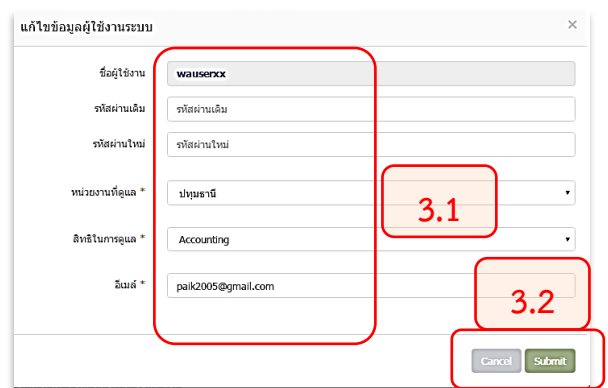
แก้ไขข้อมูลผู้ใช้งานระบบ ×

ชื่อผู้ใช้งาน wauserxx

รหัสผ่านเดิม รหัสผ่านเดิม

รหัสผ่านใหม่ รหัสผ่านใหม่

หน่วยงานที่ดูแล * ปทุมธานี

3.1

สิทธิในการดูแล * Accounting

อีเมล์ * paik2005@gmail.com

3.2

Cancel Submit